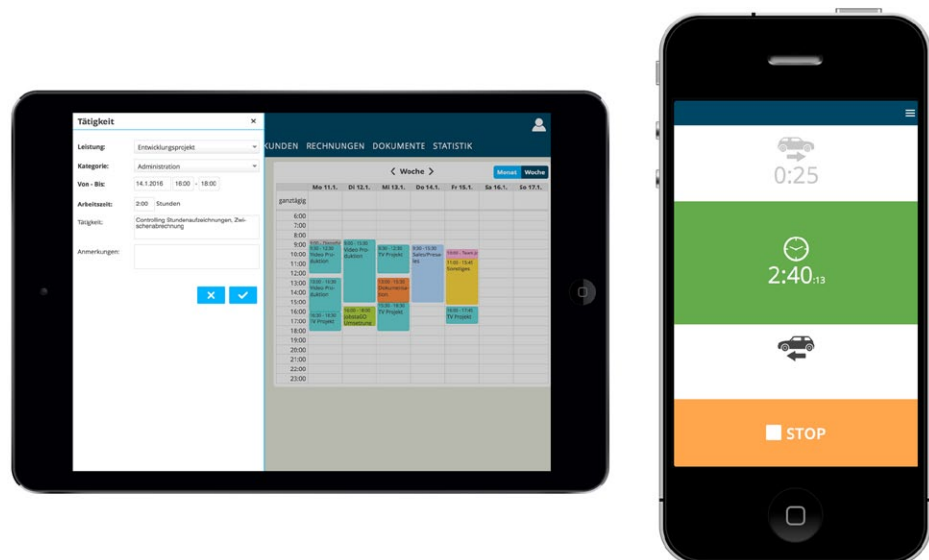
Tätigkeit ×

Leistung: Entwicklungsprojekt

Kategorie: Administration

Von - Bis: 14.1.2016 16:00 - 18:00

Arbeitszeit: 2:00 Stunden

Tätigkeit: Controlling Stundenaufzeichnungen, Zwischenabrechnung

Anmerkungen:

KUNDEN RECHNUNGEN DOKUMENTE STATISTIK

Woche Monat Woche

| | Mo 11.1. | Di 12.1. | Mi 13.1. | Do 14.1. | Fr 15.1. | Sa 16.1. | So 17.1. |
|---|---|---|---|---|---|---|---|
| ganztägig | | | | | | | |
| 6:00 | | | | | | | |
| 7:00 | | | | | | | |
| 8:00 | | | | | | | |
| 9:00 | Video Produktion | Video Produktion | TV Projekt | Sales/Presse | Team | | |
| 10:00 | | | | | | | |
| 11:00 | | | | | Sonstiges | | |
| 12:00 | | | | | | | |
| 13:00 | Video Produktion | | Dokumentation | | | | |
| 14:00 | | | | | | | |
| 15:00 | | | | | | | |
| 16:00 | TV Projekt | Umsetzung | TV Projekt | | TV Projekt | | |
| 17:00 | | | | | | | |
| 18:00 | | | | | | | |
| 19:00 | | | | | | | |
| 20:00 | | | | | | | |
| 21:00 | | | | | | | |
| 22:00 | | | | | | | |
| 23:00 | | | | | | | |

0:25

2:40:13

STOP